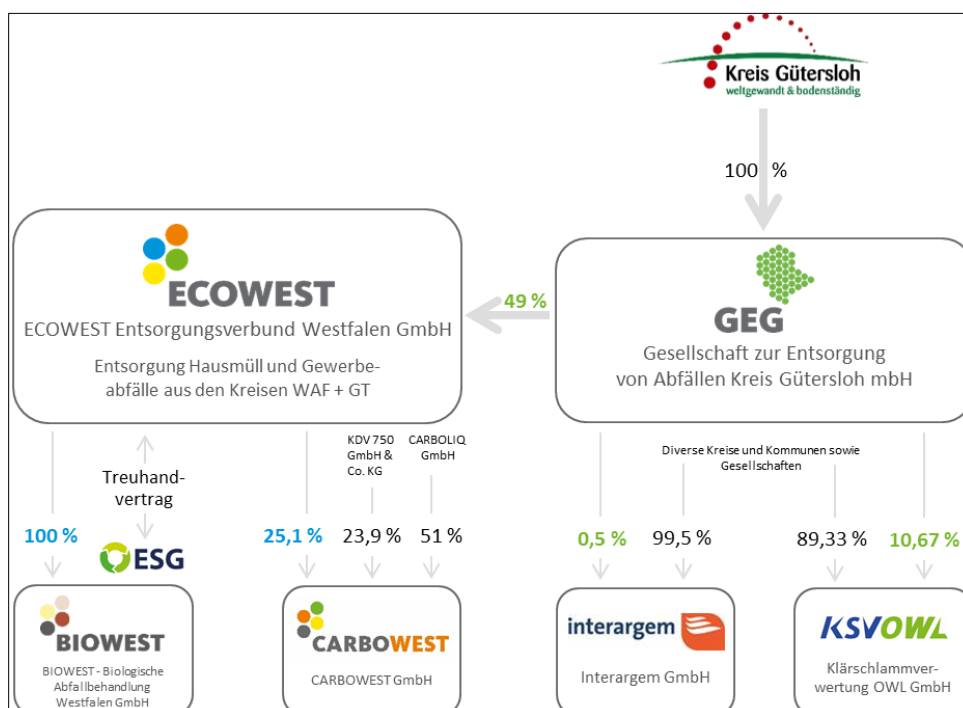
Kreis Gütersloh
weltgewandt & bodenständig

100 %

ECOWEST

ECOWEST Entsorgungsverbund Westfalen GmbH

Entsorgung Hausmüll und Gewerbeabfälle aus den Kreisen WAF + GT

49 %

GEG

Gesellschaft zur Entsorgung von Abfällen Kreis Gütersloh mbH

Treuhandvertrag

KDV 750 GmbH & Co. KG

CARBOLIQ GmbH

Diverse Kreise und Kommunen sowie Gesellschaften

100 %

ESG

25,1 %

23,9 %

51 %

0,5 %

99,5 %

89,33 %

10,67 %

BIOWEST

BIOWEST - Biologische Abfallbehandlung Westfalen GmbH

CARBOWEST

CARBOWEST GmbH

interargem

Interargem GmbH

KSVOWL

Klärschlammverwertung OWL GmbH